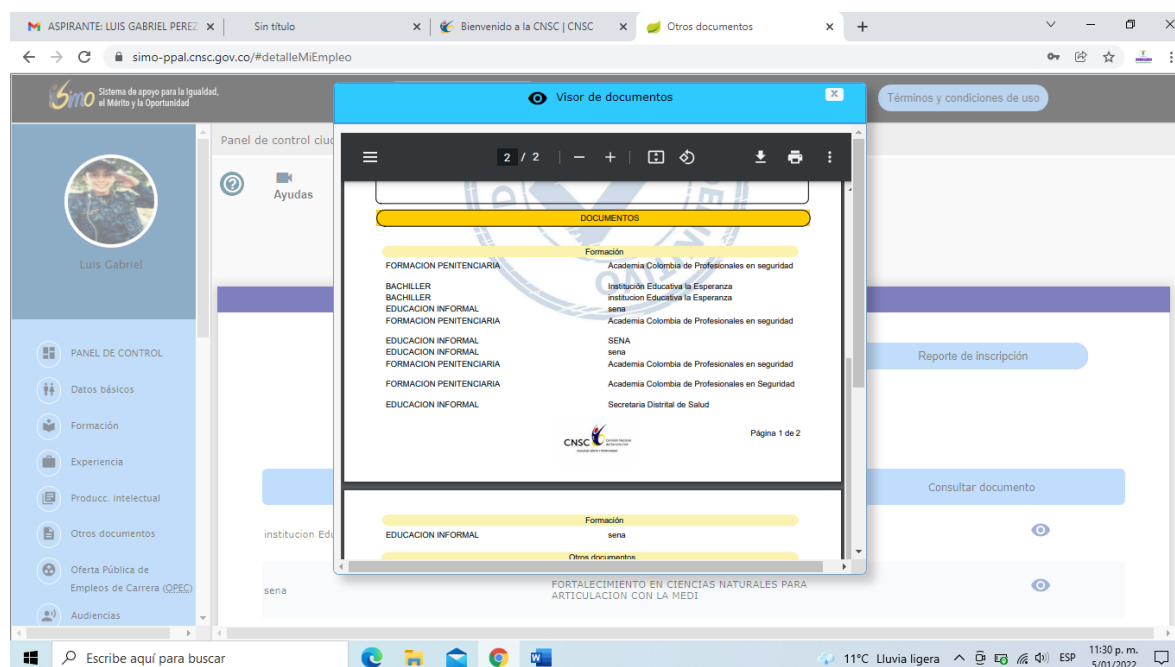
ASPIRANTE: LUIS GABRIEL PEREZ ×
Sin título ×
Bienvenido a la CNSC | CNSC ×
Otros documentos ×
+

simo-ppal.cnsc.gov.co/#detalleMiEmpleo

Simo Sistema de apoyo para la Igualdad, el Mérito y la Oportunidad

Términos y condiciones de uso

Luis Gabriel

PANEL DE CONTROL
Datos básicos
Formación
Experiencia
Producc. intelectual
Otros documentos
Oferta Pública de Empleos de Carrera (OPEC)
Audiencias

Panel de control ciu

Ayudas

Reporte de inscripción

Consultar documento

institucion Edu

sena

FORTALECIMIENTO EN CIENCIAS NATURALES PARA ARTICULACION CON LA MEDI

Visor de documentos

2 / 2

DOCUMENTOS

Formación

| | |
|---|---|
| FORMACION PENITENCIARIA | Academia Colombia de Profesionales en seguridad |
| BACHILLER | Institución Educativa la Esperanza |
| BACHILLER | institucion Educativa la Esperanza |
| EDUCACION INFORMAL | sena |
| FORMACION PENITENCIARIA | Academia Colombia de Profesionales en seguridad |
| EDUCACION INFORMAL | SENA |
| EDUCACION INFORMAL | sena |
| FORMACION PENITENCIARIA | Academia Colombia de Profesionales en seguridad |
| FORMACION PENITENCIARIA | Academia Colombia de Profesionales en Seguridad |
| EDUCACION INFORMAL | Secretaria Distrital de Salud |

CNSC

Página 1 de 2

Formación

| | |
|---|---|
| EDUCACION INFORMAL | sena |

Otros documentos

Escribe aquí para buscar
11°C Lluvia ligera
ESP
11:30 p. m.
5/01/2022